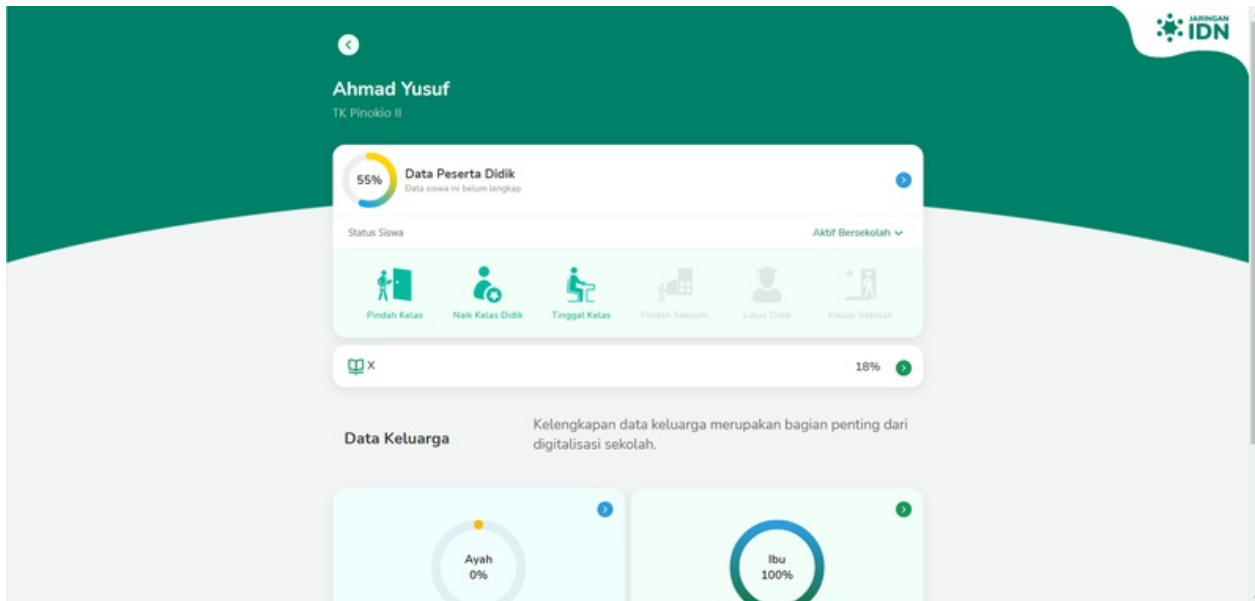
JARINGAN IDN

Ahmad Yusuf
TK Pinokio II

55% Data Peserta Didik
Data siswa ini belum lengkap

Status Siswa
Aktif Bersekolah

Pindah Kelas
Naik Kelas Didik
Tinggal Kelas
Pindah Sekolah
Lulus Didik
Keluar Sekolah

X
18%

Data Keluarga
Kelengkapan data keluarga merupakan bagian penting dari digitalisasi sekolah.

Ayah
0%

Ibu
100%